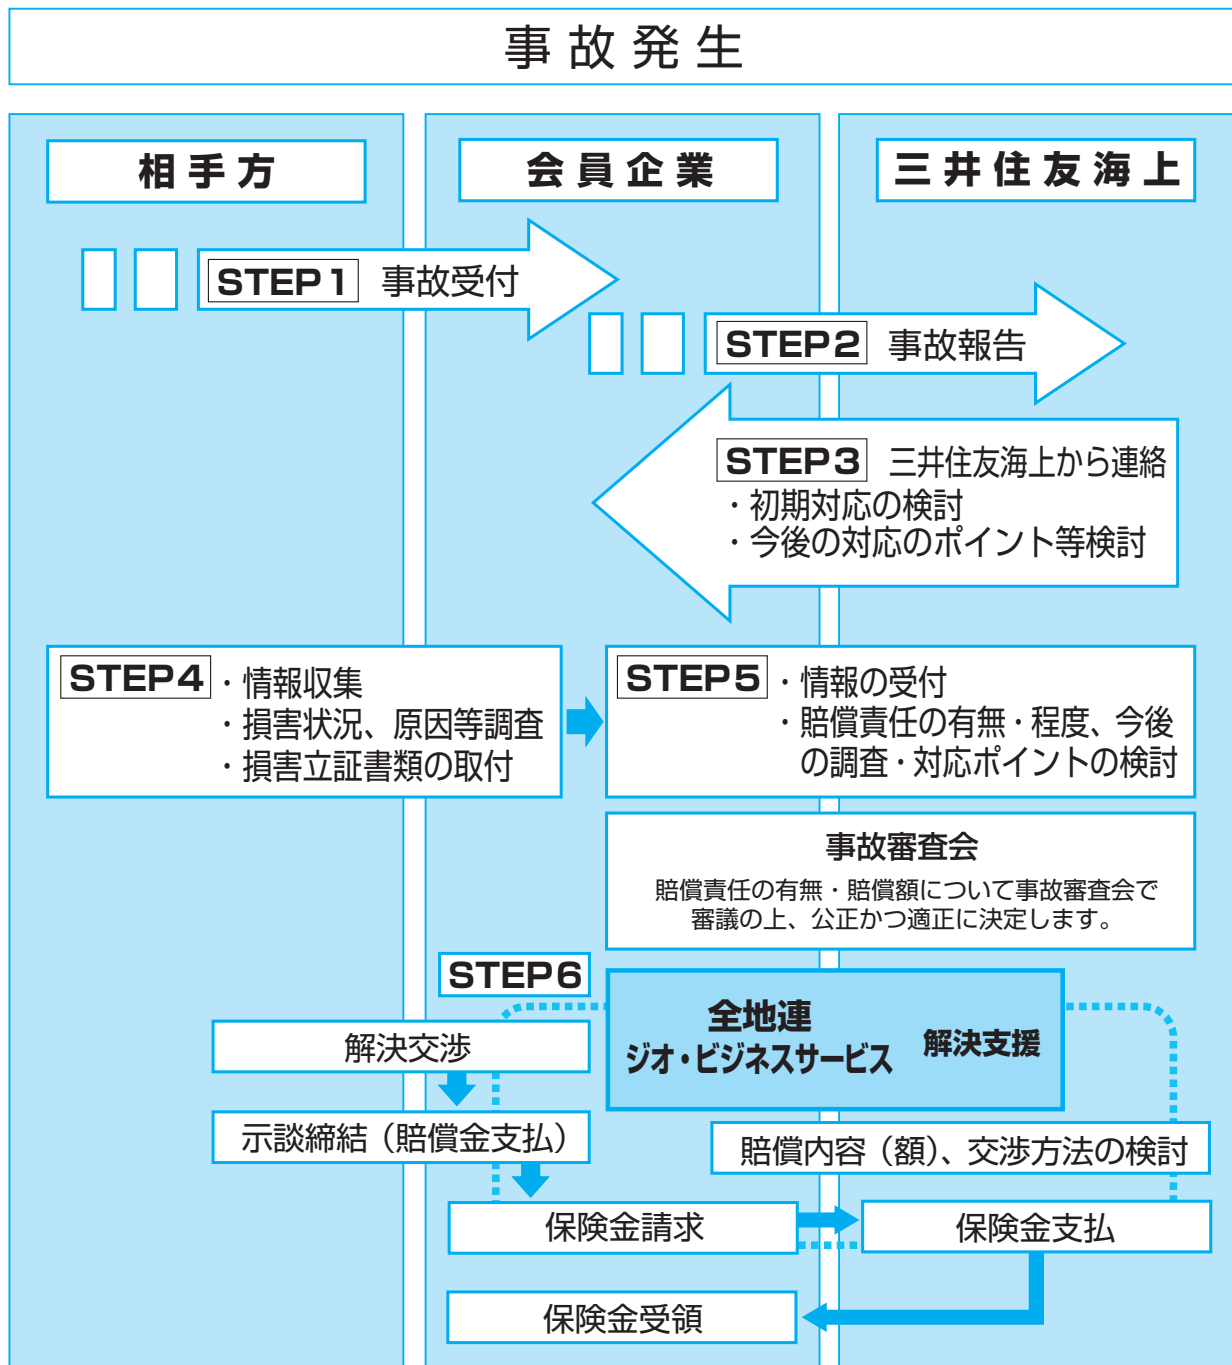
事故発生

相手方

会員企業

三井住友海上

STEP1 事故受付

STEP2 事故報告

STEP3 三井住友海上から連絡
・初期対応の検討
・今後の対応のポイント等検討

STEP4 ・情報収集
・損害状況、原因等調査
・損害立証書類の取付

STEP5 ・情報の受付
・賠償責任の有無・程度、今後の調査・対応ポイントの検討

事故審査会
賠償責任の有無・賠償額について事故審査会で審議の上、公正かつ適正に決定します。

STEP6

全地連
ジオ・ビジネスサービス

解決支援

解決交渉

示談締結（賠償金支払）

賠償内容（額）、交渉方法の検討

保険金請求

保険金支払

保険金受領